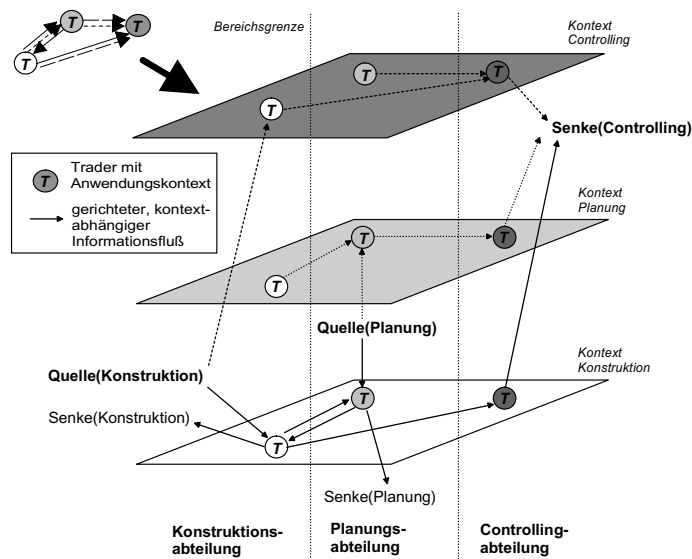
T
T
T

Bereichsgrenze

Kontext
Controlling

T
T
T

Senke(Controlling)

T Trader mit Anwendungskontext

gerichteter, kontextabhängiger Informationsfluß

Kontext
Planung

T
T
T

Quelle(Planung)

Kontext
Konstruktion

Quelle(Konstruktion)

T
T

Senke(Konstruktion)

T

Senke(Planung)

Konstruktionsabteilung

Planungsabteilung

Controllingabteilung